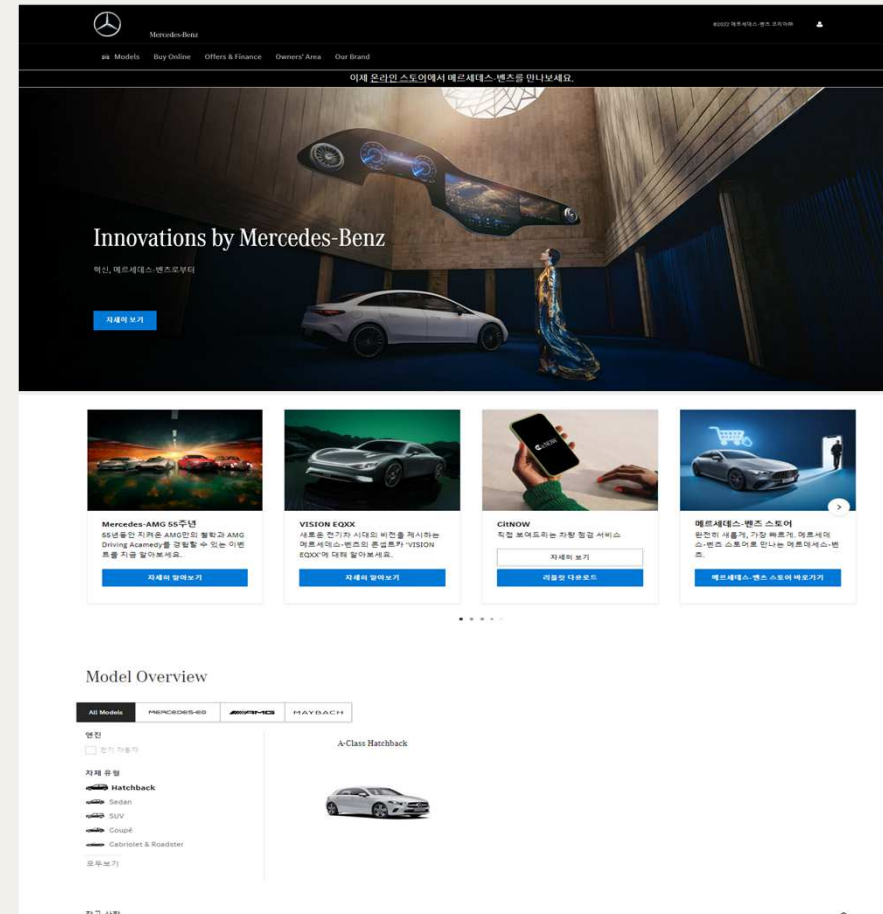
Mercedes-Benz

©2022 메르세데스-벤츠 코리아

Models Buy Online Offers & Finance Owners' Area Our Brand

이제 온라인 스토어에서 메르세데스-벤츠를 만나보세요.

Innovations by Mercedes-Benz

혁신, 메르세데스-벤츠로부터

자세히 보기

Mercedes-AMG 55주년
55년동안 지켜온 AMG만의 철학과 AMG Driving Acamedy를 경험할 수 있는 이벤트를 지금 알아보세요.
자세히 알아보기

VISION EQXX
새로운 전기차 시대의 비전을 제시하는 메르세데스-벤츠의 콘셉트카 "VISION EQXX"에 대해 알아보세요.
자세히 알아보기

CitNOW
직접 보여드리는 차량 점검 서비스
자세히 보기
리플렛 다운로드

메르세데스-벤츠 스토어
완전히 새롭게, 가장 빠르게. 메르세데스-벤츠 스토어로 만나는 메르세데스-벤츠.
메르세데스-벤츠 스토어 바로가기

Model Overview

All Models MERCEDES-EQ AMG MAYBACH

엔진
전기 자동차

차체 유형
Hatchback
Sedan
SUV
Coupé
Cabriolet & Roadster

모두보기

A-Class Hatchback

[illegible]